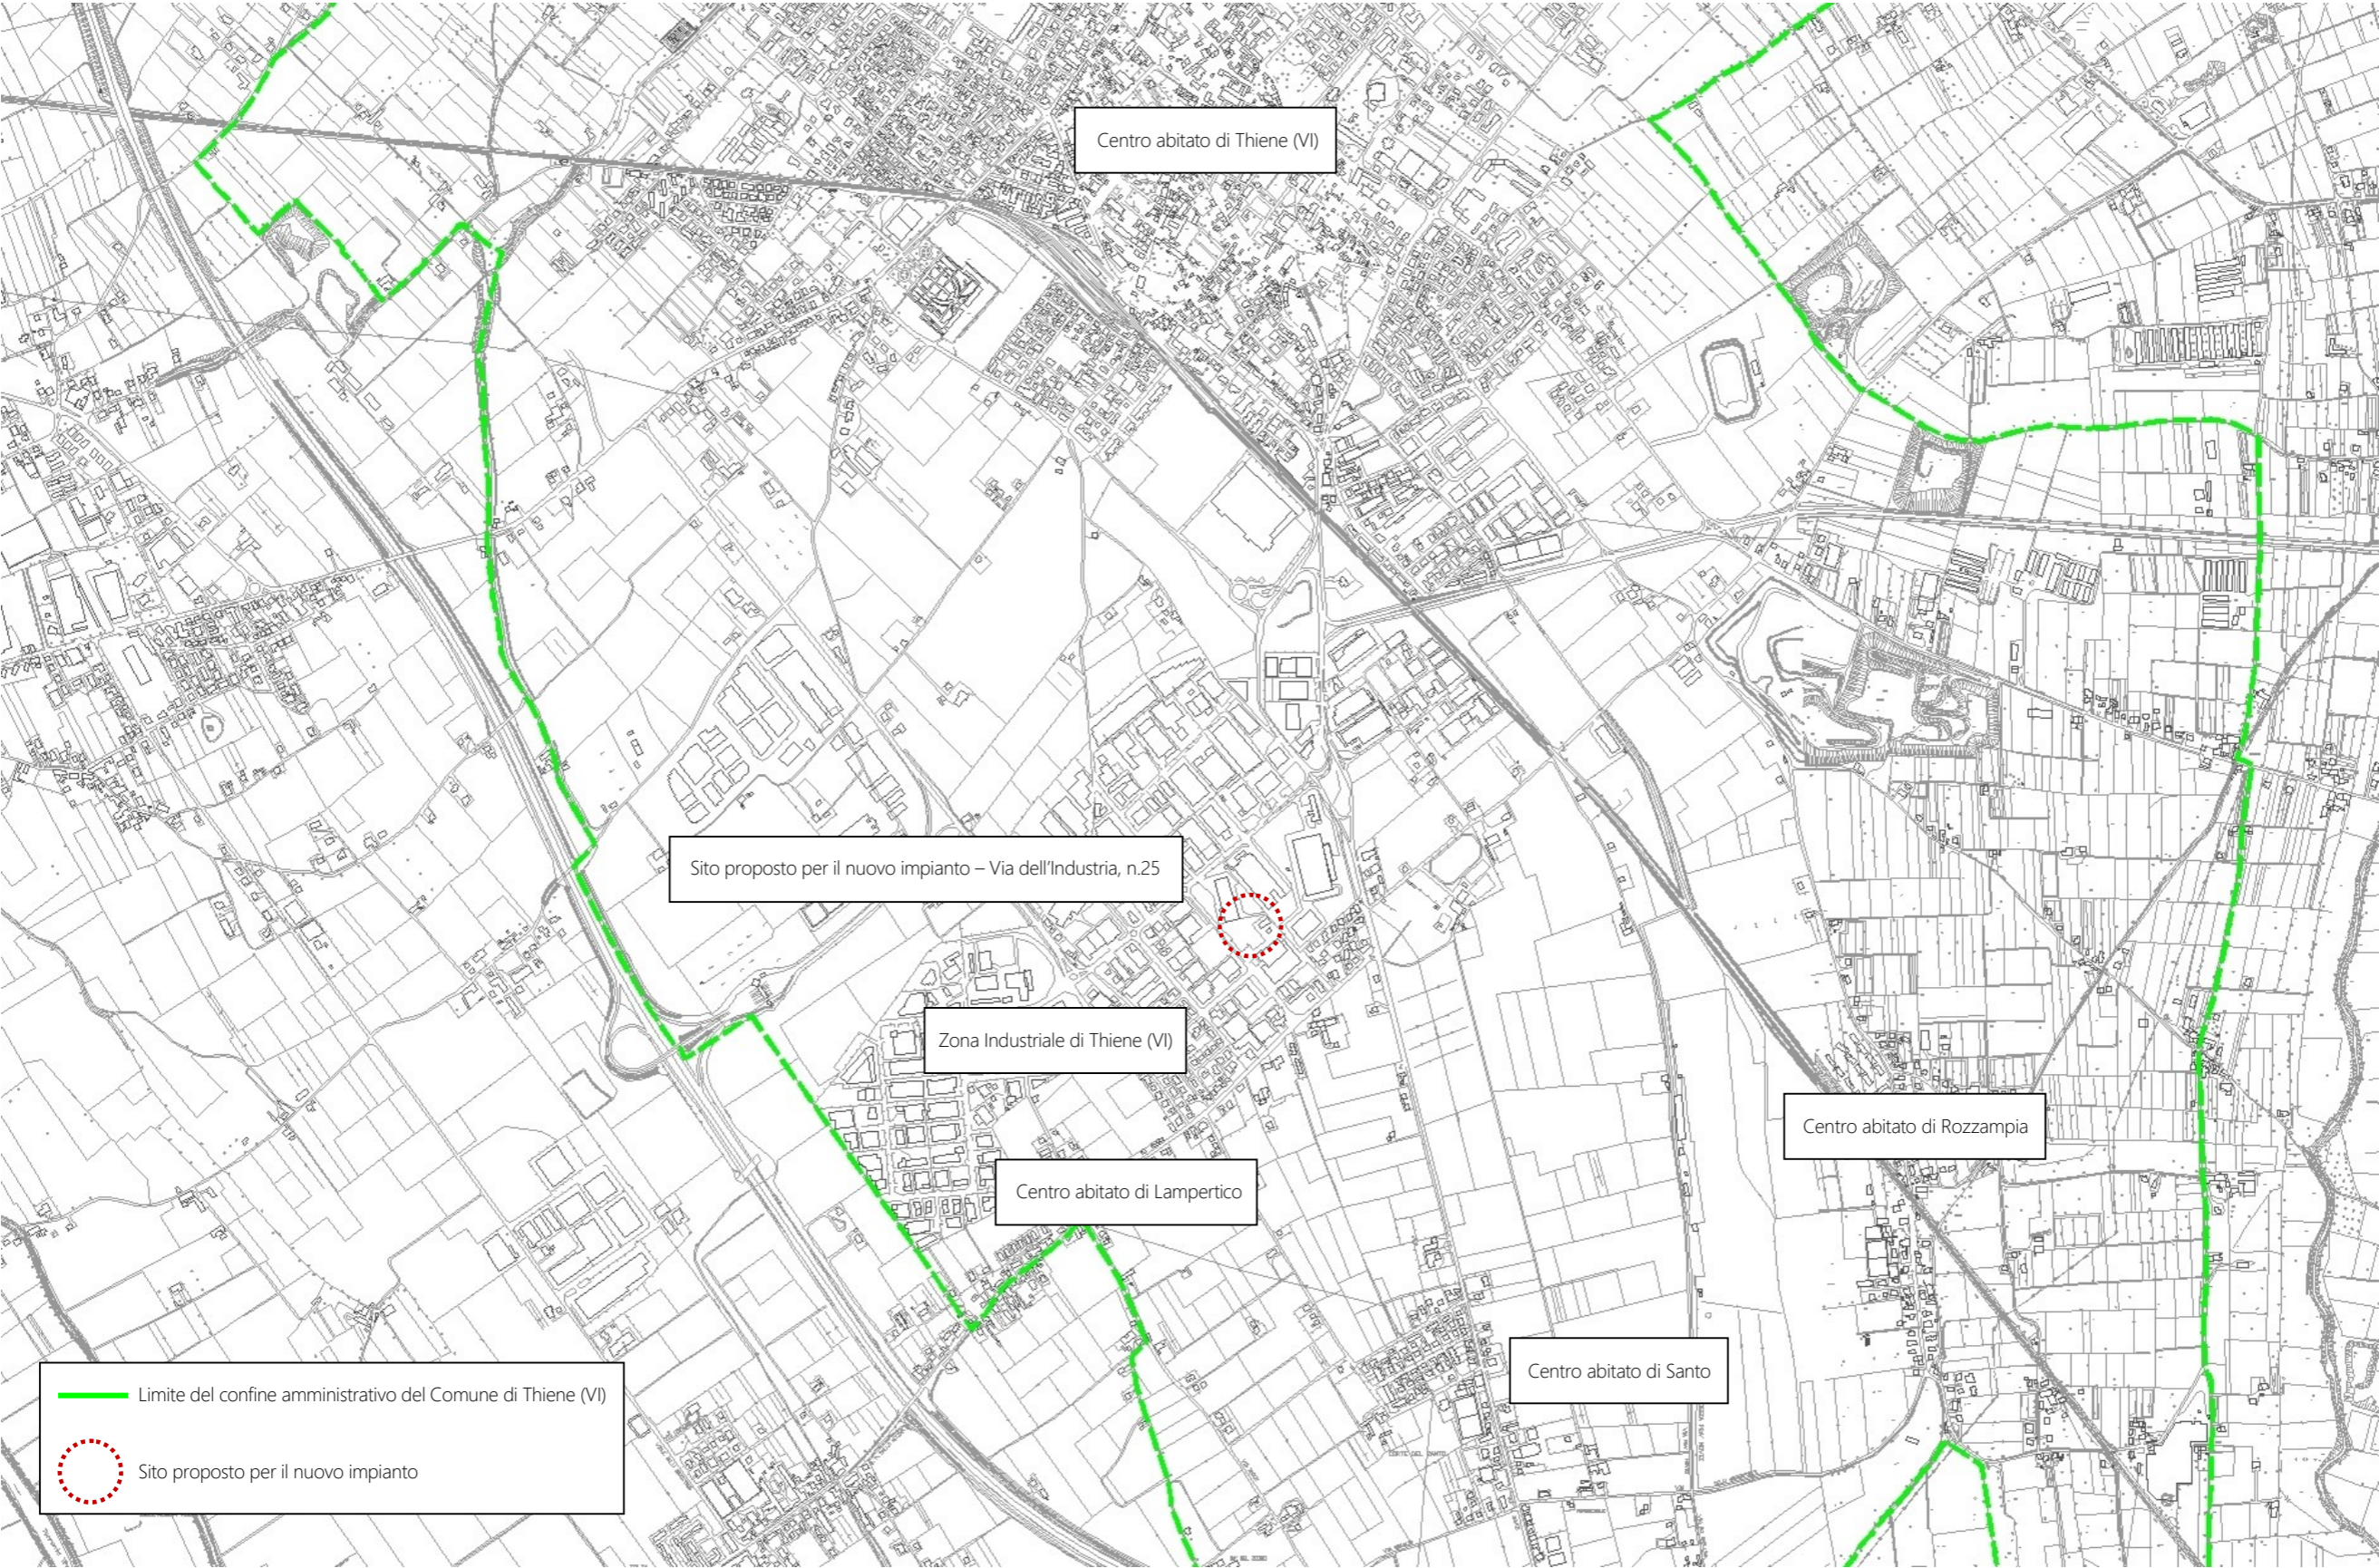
Centro abitato di Thiene (VI)

Sito proposto per il nuovo impianto – Via dell'Industria, n.25

Zona Industriale di Thiene (VI)

Centro abitato di Rozzampia

Centro abitato di Lampertico

Centro abitato di Santo

Limite del confine amministrativo del Comune di Thiene (VI)

Sito proposto per il nuovo impianto